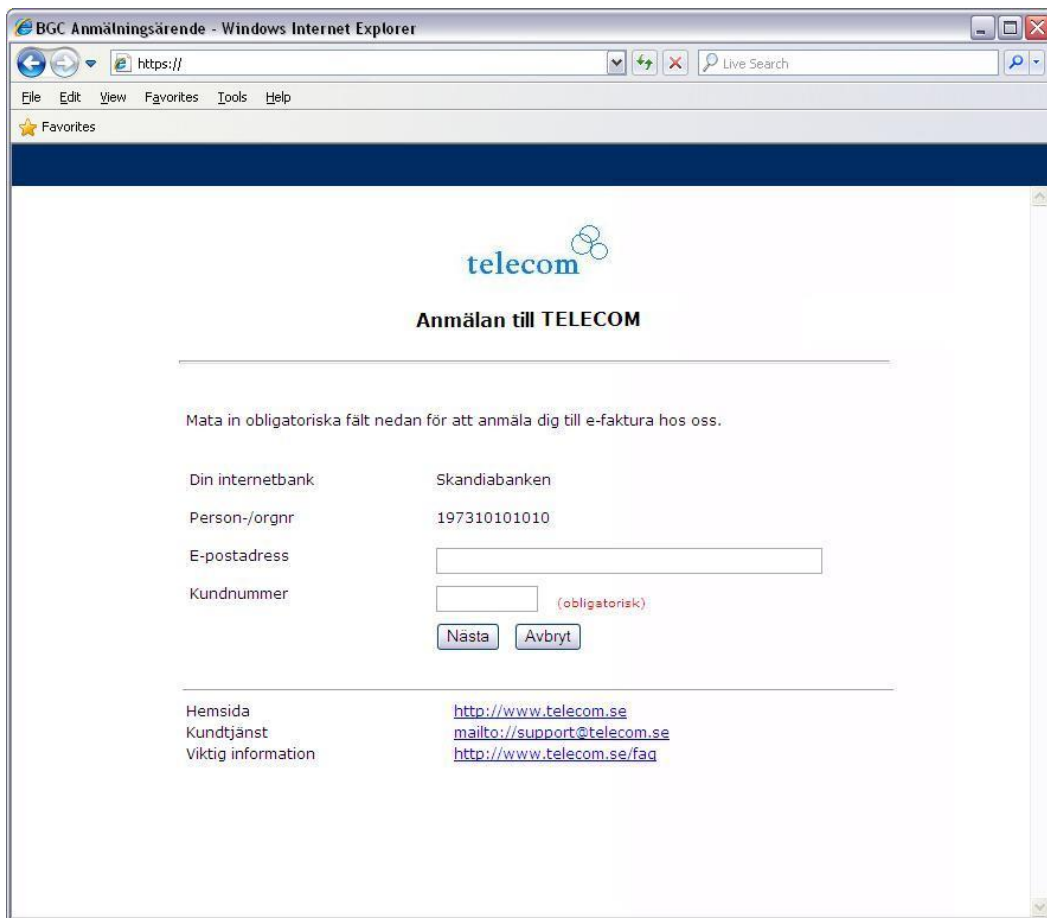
BGC Anmälningsärende - Windows Internet Explorer

https://

Live Search

File Edit View Favorites Tools Help

Favorites

telecom

Anmälan till TELECOM

Mata in obligatoriska fält nedan för att anmäla dig till e-faktura hos oss.

| | |
|---|---|
| Din internetbank | Skandiabanken |
| Person-/orgnr | 197310101010 |
| E-postadress | |
| Kundnummer | (obligatorisk) |

Nästa Avbryt

| | |
|---|---|
| Hemsida | http://www.telecom.se |
| Kundtjänst | mailto://support@telecom.se |
| Viktig information | http://www.telecom.se/faq |